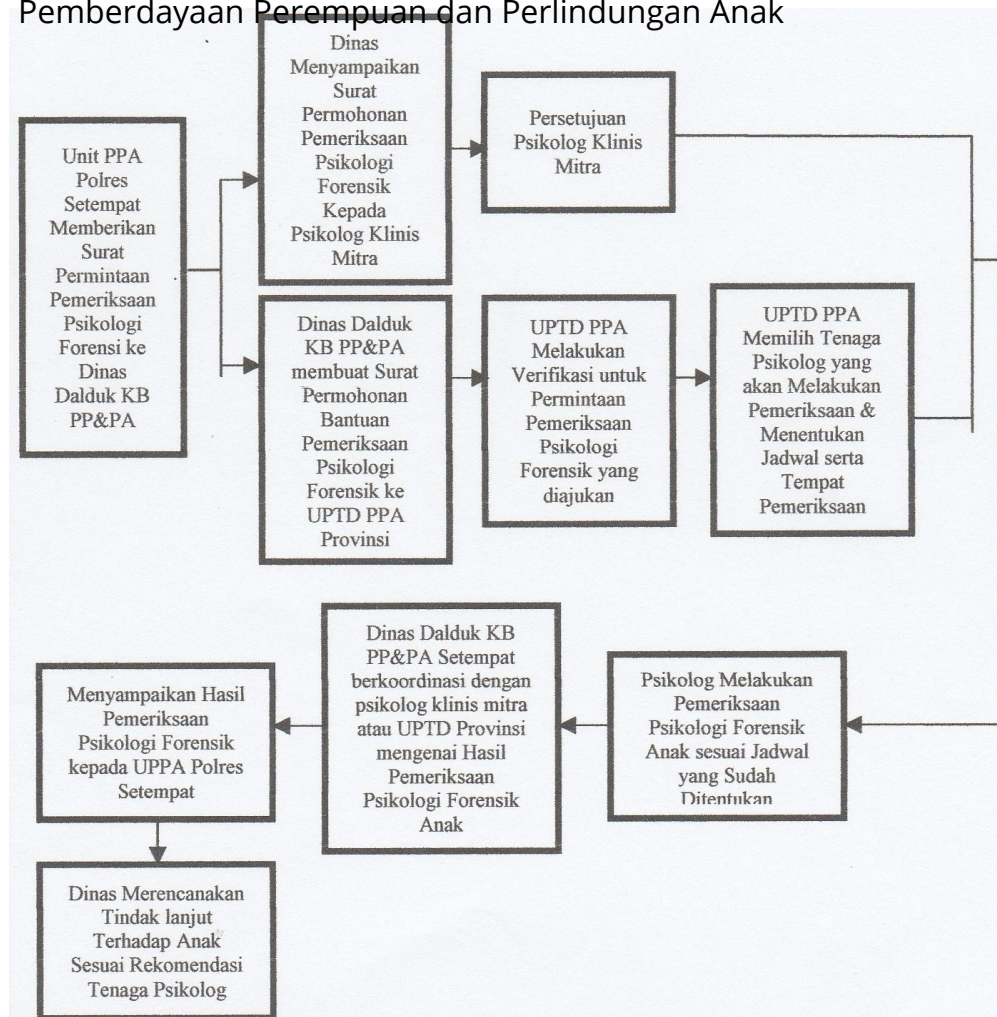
Pemberdayaan Perempuan dan Perlindungan Anak

Unit PPA Polres Setempat Memberikan Surat Permintaan Pemeriksaan Psikologi Forensi ke Dinas Dalduk KB PP&PA

Dinas Menyampaikan Surat Permohonan Pemeriksaan Psikologi Forensik Kepada Psikolog Klinis Mitra

Persetujuan Psikolog Klinis Mitra

Dinas Dalduk KB PP&PA membuat Surat Permohonan Bantuan Pemeriksaan Psikologi Forensik ke UPTD PPA Provinsi

UPTD PPA Melakukan Verifikasi untuk Permintaan Pemeriksaan Psikologi Forensik yang diajukan

UPTD PPA Memilih Tenaga Psikolog yang akan Melakukan Pemeriksaan & Menentukan Jadwal serta Tempat Pemeriksaan

Psikolog Melakukan Pemeriksaan Psikologi Forensik Anak sesuai Jadwal yang Sudah Ditentukan

Dinas Dalduk KB PP&PA Setempat berkoordinasi dengan psikolog klinis mitra atau UPTD Provinsi mengenai Hasil Pemeriksaan Psikologi Forensik Anak

Menyampaikan Hasil Pemeriksaan Psikologi Forensik kepada UPPA Polres Setempat

Dinas Merencanakan Tindak lanjut Terhadap Anak Sesuai Rekomendasi Tenaga Psikolog